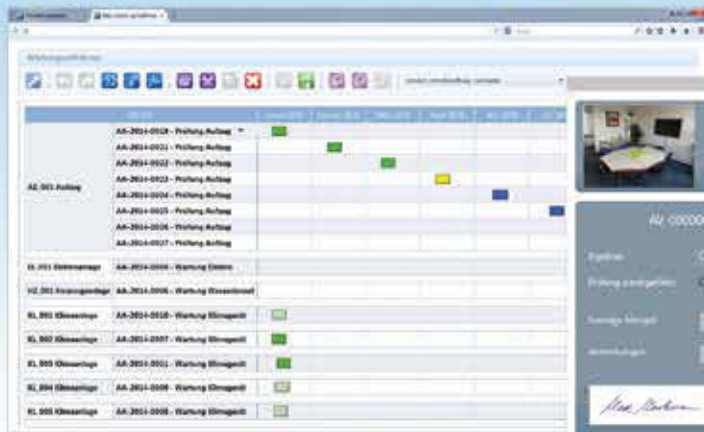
AA-2014-0018 - Prüfung Aufzug
AA-2014-0021 - Prüfung Aufzug
AA-2014-0022 - Prüfung Aufzug
AA-2014-0023 - Prüfung Aufzug
AA-2014-0024 - Prüfung Aufzug
AA-2014-0025 - Prüfung Aufzug
AA-2014-0026 - Prüfung Aufzug
AA-2014-0027 - Prüfung Aufzug

AZ 001 Aufzug

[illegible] AA-2014-0004 - Wartung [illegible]
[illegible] AA-2014-0006 - Wartung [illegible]
KL 001 Klimaanlage AA-2014-0018 - Wartung Klimagerät
KL 002 Klimaanlage AA-2014-0007 - Wartung Klimagerät
KL 003 Klimaanlage AA-2014-0011 - Wartung Klimagerät
KL 004 Klimaanlage AA-2014-0009 - Wartung Klimagerät
KL 005 Klimaanlage AA-2014-0008 - Wartung Klimagerät

AZ 00000
Ergebnis
Prüfung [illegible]
Sonstige Mängel
Anmerkungen